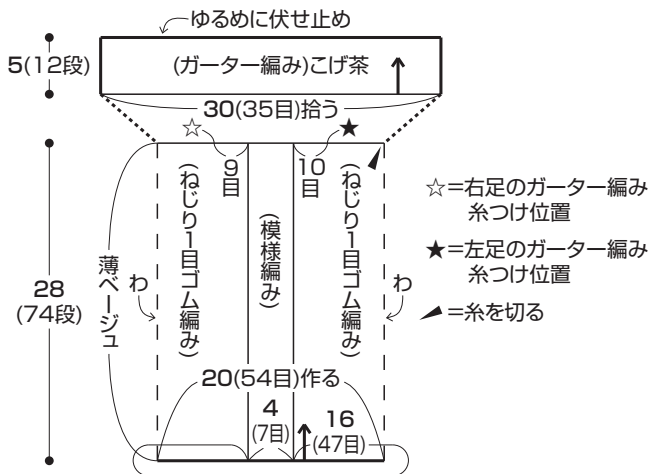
ゆるめに伏せ止め

5(12段)

(ガーター編み)こげ茶

30(35目)拾う

☆ ★

9目

10目

(ねじり1目ゴム編み)

(模様編み)

(ねじり1目ゴム編み)

28
(74段)

薄ベージュ

わ

わ

☆=右足のガーター編み糸つけ位置

★=左足のガーター編み糸つけ位置

◢=糸を切る

20(54目)作る

4
(7目)

16
(47目)